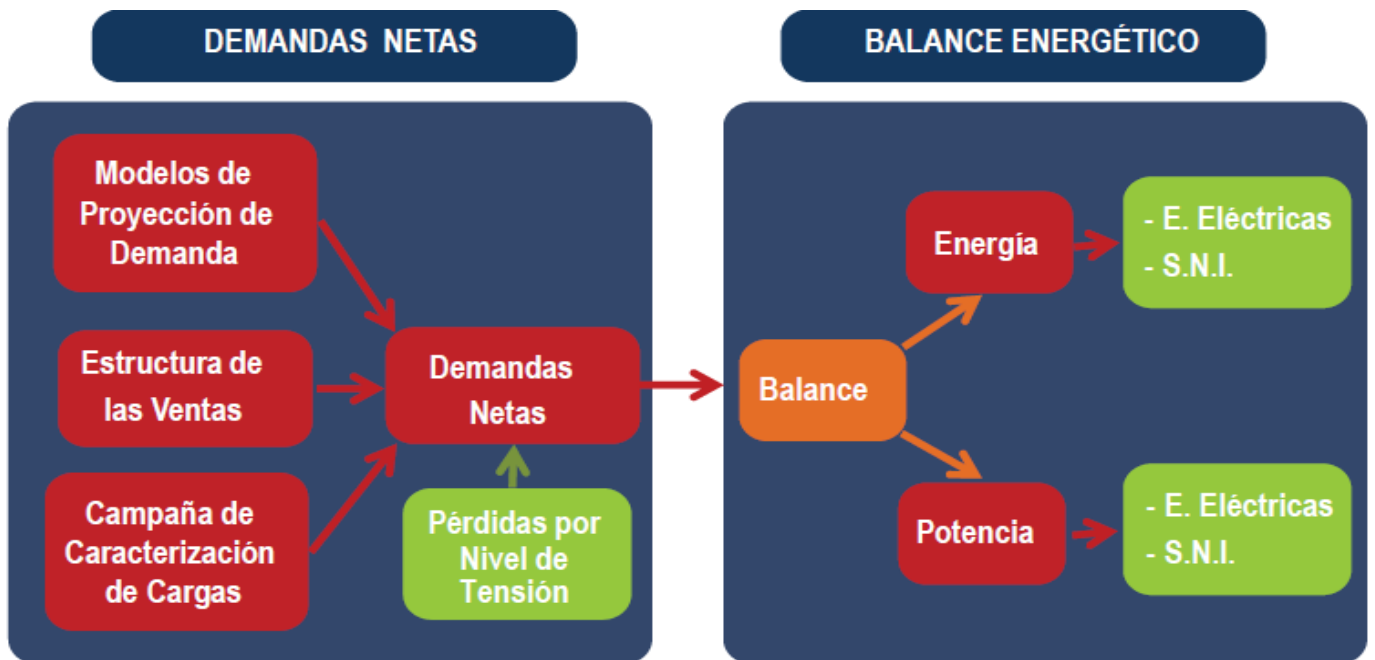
DEMANDAS NETAS

BALANCE ENERGÉTICO

Modelos de Proyección de Demanda

Estructura de las Ventas

Campaña de Caracterización de Cargas

Demandas Netas

Pérdidas por Nivel de Tensión

Balance

Energía

- E. Eléctricas
- S.N.I.

Potencia

- E. Eléctricas
- S.N.I.